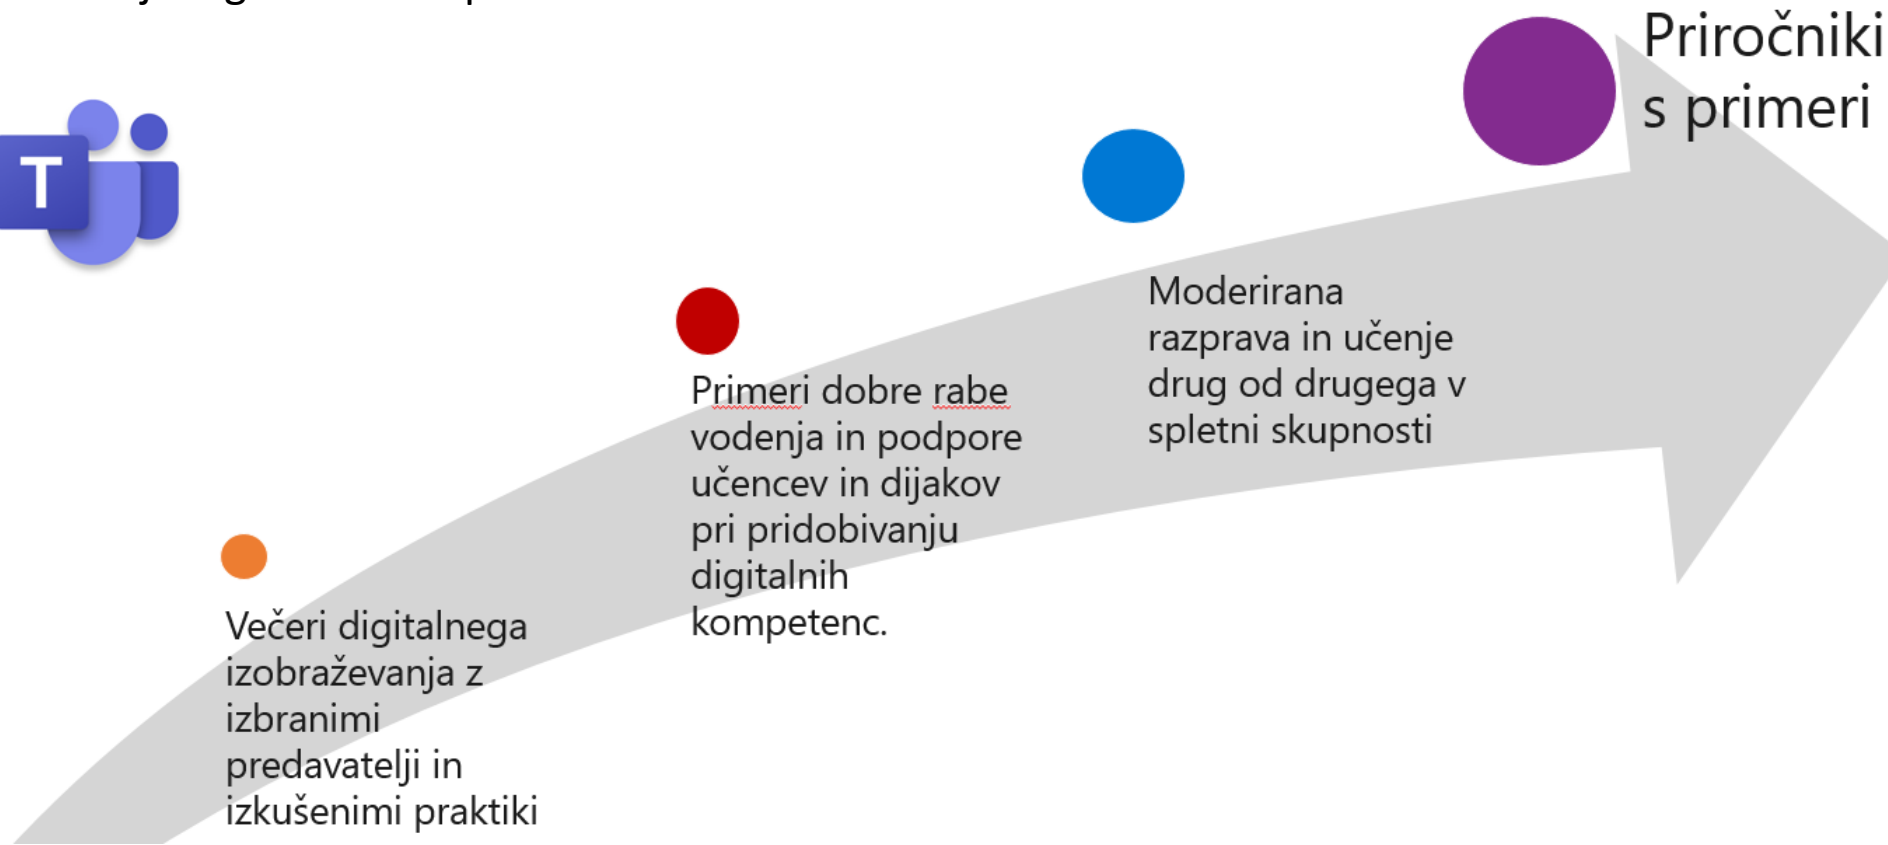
Priročniki s primeri

T

Moderirana razprava in učenje drug od drugega v spletni skupnosti

Primeri dobre rabe vodenja in podpore učencev in dijakov pri pridobivanju digitalnih kompetenc.

Večeri digitalnega izobraževanja z izbranimi predavatelji in izkušenimi praktiki